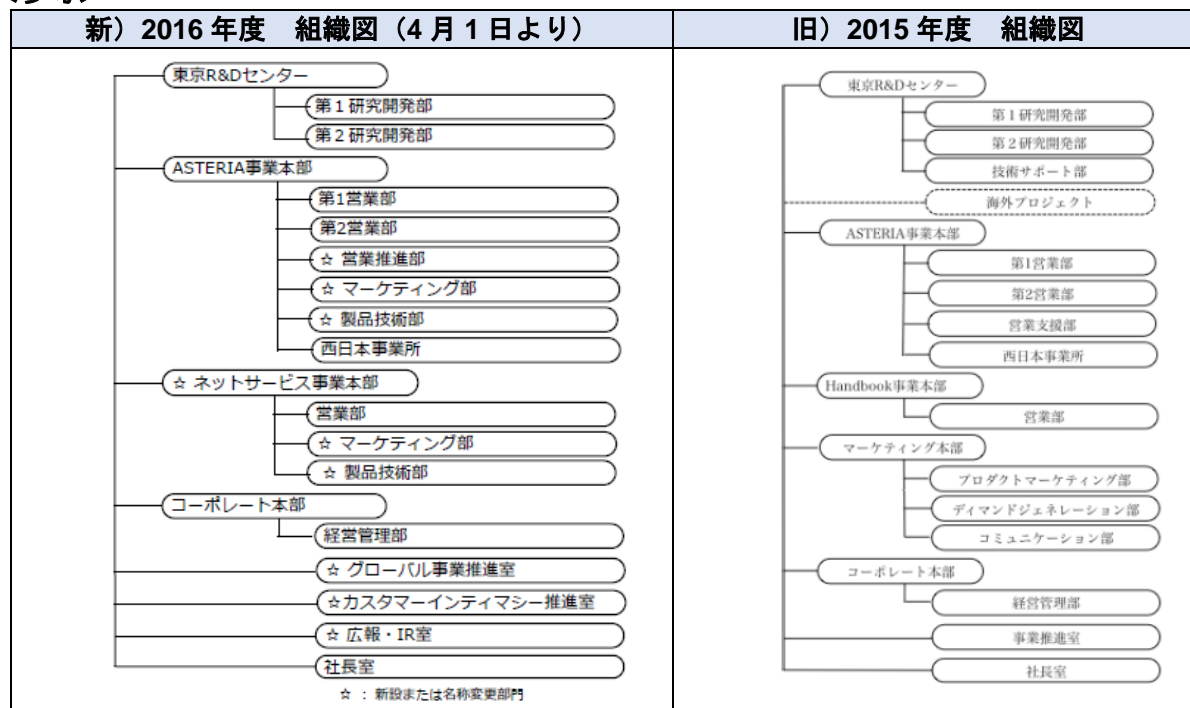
| 新）2016 年度　組織図（4 月 1 日より） | 旧）2015 年度　組織図 |
|---|---|
| 東京R&Dセンター<br>第 1 研究開発部<br>第 2 研究開発部<br>ASTERIA事業本部<br>第1営業部<br>第2営業部<br>☆ 営業推進部<br>☆ マーケティング部<br>☆ 製品技術部<br>西日本事業所<br>☆ ネットサービス事業本部<br>営業部<br>☆ マーケティング部<br>☆ 製品技術部<br>コーポレート本部<br>経営管理部<br>☆ グローバル事業推進室<br>☆カスタマーインティマシー推進室<br>☆ 広報・IR室<br>社長室<br>☆ ：新設または名称変更部門 | 東京R&Dセンター<br>第 1 研究開発部<br>第 2 研究開発部<br>技術サポート部<br>海外プロジェクト<br>ASTERIA事業本部<br>第1営業部<br>第2営業部<br>営業支援部<br>西日本事業所<br>Handbook事業本部<br>営業部<br>マーケティング本部<br>プロダクトマーケティング部<br>ディマンドジェネレーション部<br>コミュニケーション部<br>コーポレート本部<br>経営管理部<br>事業推進室<br>社長室 |